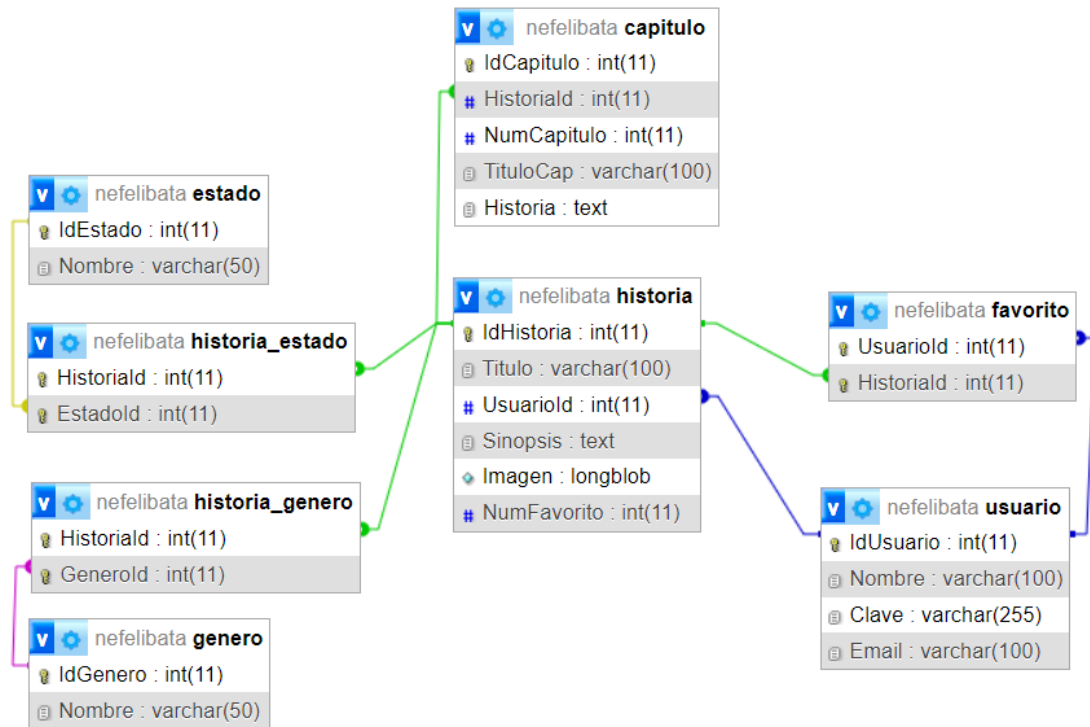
v nefelibata capitulo
IdCapitulo : int(11)
HistoriaId : int(11)
NumCapitulo : int(11)
TituloCap : varchar(100)
Historia : text

v nefelibata estado
IdEstado : int(11)
Nombre : varchar(50)

v nefelibata historia_estado
HistoriaId : int(11)
EstadoId : int(11)

v nefelibata historia_genero
HistoriaId : int(11)
GeneroId : int(11)

v nefelibata genero
IdGenero : int(11)
Nombre : varchar(50)

v nefelibata historia
IdHistoria : int(11)
Titulo : varchar(100)
UsuarioId : int(11)
Sinopsis : text
Imagen : longblob
NumFavorito : int(11)

v nefelibata favorito
UsuarioId : int(11)
HistoriaId : int(11)

v nefelibata usuario
IdUsuario : int(11)
Nombre : varchar(100)
Clave : varchar(255)
Email : varchar(100)